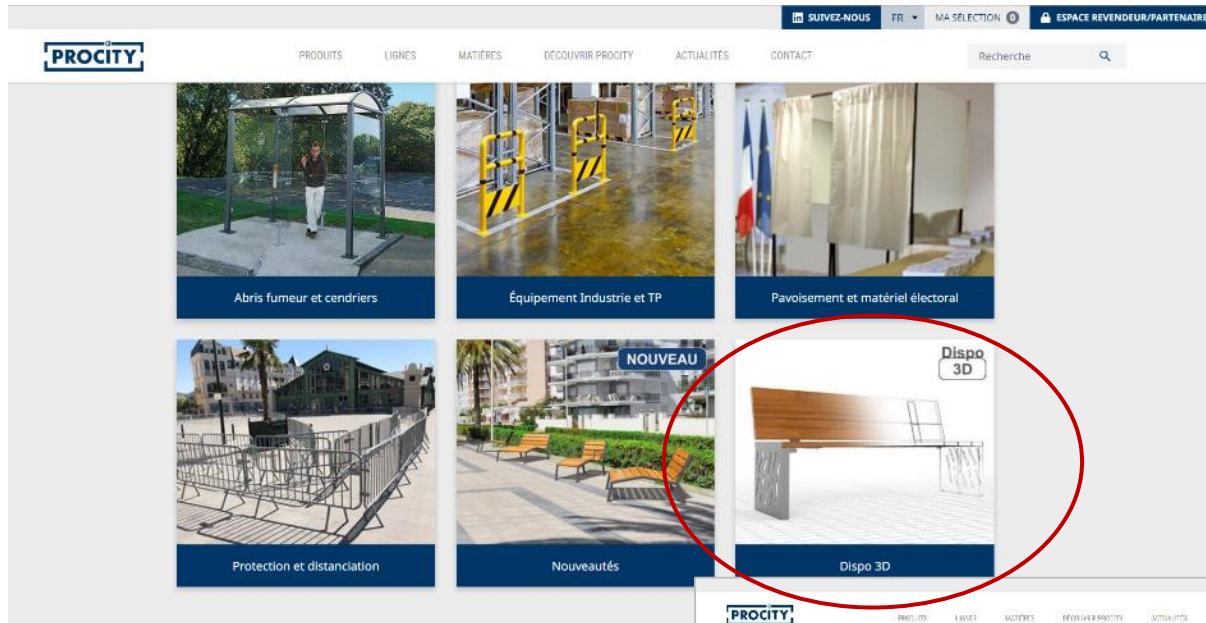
SUIVEZ-NOUS FR MA SÉLECTION 0 ESPACE REVENDEUR/PARTENAIRE

PROCITY

PRODUITS LIGNES MATIÈRES DÉCOUVRIR PROCITY ACTUALITÉS CONTACT

Recherche

Abris fumeur et cendriers

Équipement Industrie et TP

Pavoisement et matériel électoral

NOUVEAU

Dispo 3D

Protection et distanciation

Nouveautés

Dispo 3D

PROCITY

PRODUITS LIGNES MATIÈRES DÉCOUVRIR PROCITY ACTUALITÉS